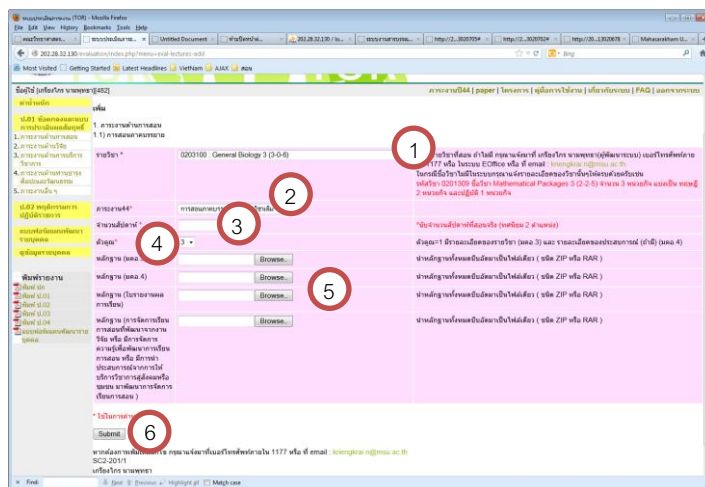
ระบบประเมินภาระงาน (TOR) - Mozilla Firefox

File Edit View History Bookmarks Tools Help

ระบบประเมินภาระ... | Untitled Document | 202.28.32.130/e... | http://2...3020703 | Mahasarakham U...

202.28.32.130/evaluation/index.php?menu=eval-lectures-add

Most Visited | Getting Started | Latest Headlines | VietNam | AJAX | สอน

ผู้ใช้ [เกรียงไกร นามพุทธา][482]

ภาระงาน(ปี44 | paper | โครงการ | คู่มือการใช้งาน | เกี่ยวกับระบบ | ออกจากระบบ

เพิ่ม

1. การงานด้านการสอน
1.1) การสอนตามคาบราย

รายวิชา * 0203100 : General Biology 3 (3-0-6)

รหัสวิชา 0201309 ชื่อวิชา Mathematical Packages 3 (2-2-5) จำนวน 3 หน่วยกิต แบบเป็น ทฤษฎี 2 หน่วยกิต และปฏิบัติ 1 หน่วยกิต

ภาระงาน44*

จำนวนสัปดาห์ *

*นับจำนวนสัปดาห์ที่สอนจริง (ทศนิยม 2 ตำแหน่ง)

ตัวคูณ* 3

ตัวคูณ=1 มีรายละเอียดของรายวิชา (มคอ.3) และ รายละเอียดของประสบการณ์ (ถ้ามี) (มคอ.4)

หลักฐาน (มคอ.3) Browse...

นำหลักฐานทั้งหมดบีบอัดมาเป็นไฟล์เดียว ( ชนิด ZIP หรือ RAR )

หลักฐาน (มคอ.4) Browse...

นำหลักฐานทั้งหมดบีบอัดมาเป็นไฟล์เดียว ( ชนิด ZIP หรือ RAR )

หลักฐาน (ใบรายงานผลการเรียน) Browse...

นำหลักฐานทั้งหมดบีบอัดมาเป็นไฟล์เดียว ( ชนิด ZIP หรือ RAR )

หลักฐาน (การจัดการเรียนการสอนที่พัฒนาจากงานวิจัย หรือ มีการจัดความรู้เพื่อพัฒนาการเรียนการสอน หรือ มีการนำประสบการณ์จากการให้บริการวิชาการสู่สังคมหรือชุมชน มาพัฒนาการจัดการเรียนการสอน ) Browse...

นำหลักฐานทั้งหมดบีบอัดมาเป็นไฟล์เดียว ( ชนิด ZIP หรือ RAR )

Submit

กรุณาติดต่อ 1177 หรือ ที่ email : kriengkrai.n@msu.ac.th
SC2-201/1
เกรียงไกร นามพุทธา

1
2
3
4
5
6

Find: Next Previous Highlight all Match case